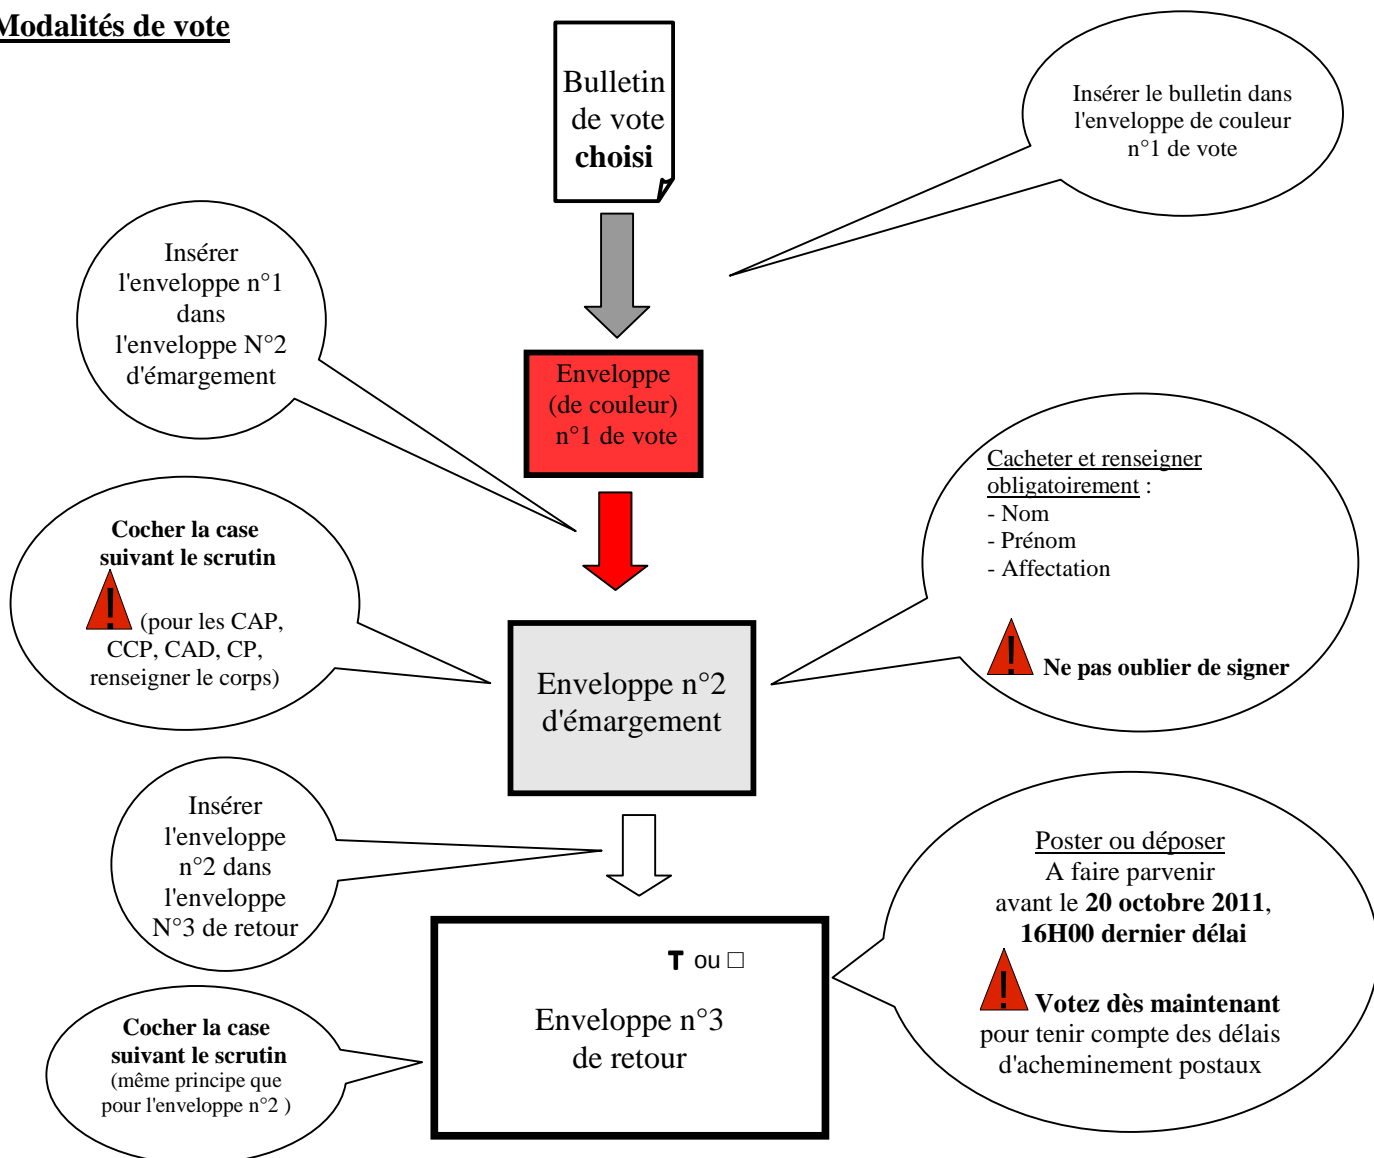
Modalités de vote

Bulletin de vote **choisi**

Insérer le bulletin dans l'enveloppe de couleur n°1 de vote

Insérer l'enveloppe n°1 dans l'enveloppe N°2 d'émargement

Enveloppe (de couleur) n°1 de vote

Cocher la case suivant le scrutin

(pour les CAP, CCP, CAD, CP, renseigner le corps)

Cacheter et renseigner obligatoirement :
- Nom
- Prénom
- Affectation

Ne pas oublier de signer

Enveloppe n°2 d'émargement

Insérer l'enveloppe n°2 dans l'enveloppe N°3 de retour

T ou □

Enveloppe n°3 de retour

Poster ou déposer
A faire parvenir avant le 20 octobre 2011, 16H00 dernier délai

Votez dès maintenant pour tenir compte des délais d'acheminement postaux

Cocher la case suivant le scrutin (même principe que pour l'enveloppe n°2 )